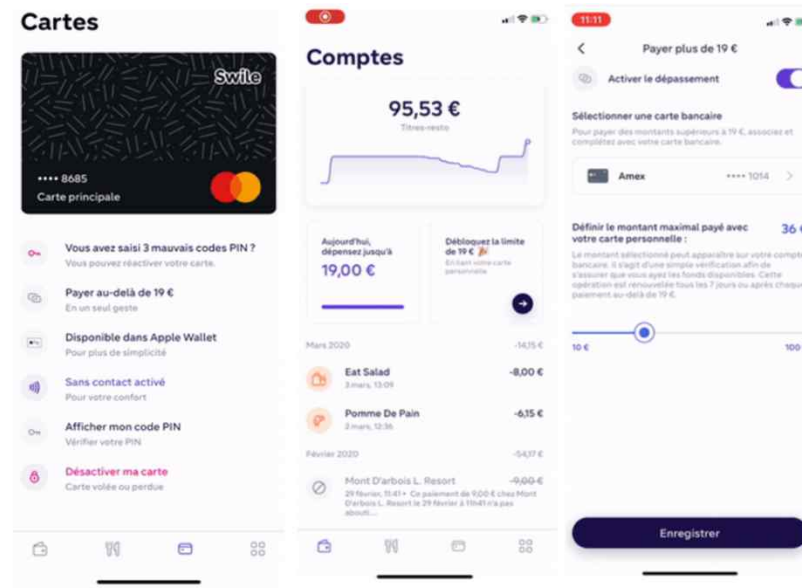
Cartes

Swile

•••• 8685
Carte principale

Vous avez saisi 3 mauvais codes PIN ?
Vous pouvez réactiver votre carte.

Payer au-delà de 19 €
En un seul geste

Disponible dans Apple Wallet
Pour plus de simplicité

Sans contact activé
Pour votre confort

Afficher mon code PIN
Vérifier votre PIN

Désactiver ma carte
Carte volée ou perdue

Comptes

95,53 €
Titres-resto

Aujourd'hui, dépensez jusqu'à
19,00 €

Débloquez la limite de 19 €
En liant votre carte personnelle

Mars 2020 -14,15 €

Eat Salad -8,00 €
3 mars, 13:09

Pomme De Pain -6,15 €
2 mars, 12:36

Février 2020 -54,17 €

Mont D'arbois L. Resort -9,00 €
29 février, 11:41 • Ce paiement de 9,00 € chez Mont D'arbois L. Resort le 29 février à 11h41 n'a pas abouti...

11:11

Payer plus de 19 €

Activer le dépassement

Sélectionner une carte bancaire
Pour payer des montants supérieurs à 19 €, associez et complétez avec votre carte bancaire.

Amex •••• 1014

Définir le montant maximal payé avec votre carte personnelle : 36 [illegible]

Le montant sélectionné peut apparaître sur votre compte bancaire. Il s'agit d'une simple vérification afin de s'assurer que vous ayez les fonds disponibles. Cette opération est renouvelée tous les 7 jours ou après chaque paiement au-delà de 19 €.

10 € 100 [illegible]

Enregistrer